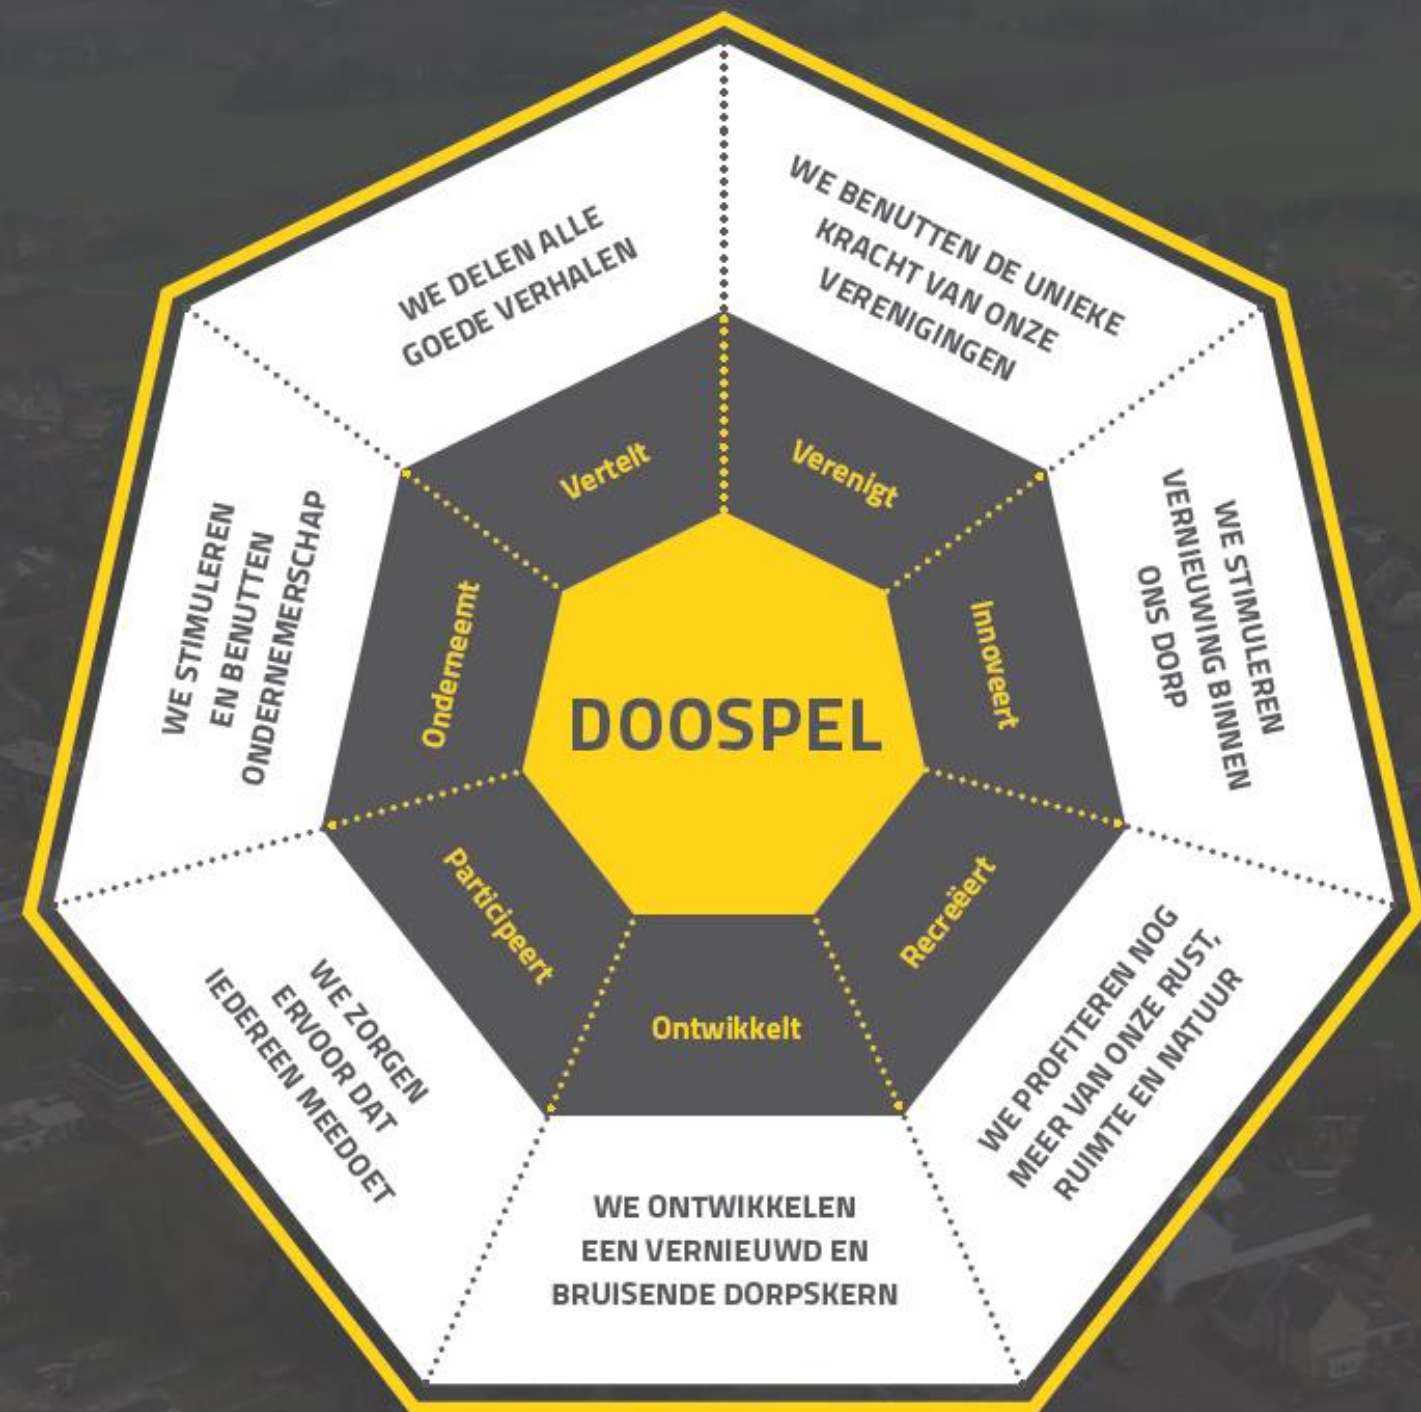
DOOSPEL

Vertelt

WE DELEN ALLE GOEDE VERHALEN

Verenigt

WE BENUTTEN DE UNIEKE KRACHT VAN ONZE VERENIGINGEN

Innoveert

WE STIMULEREN VERNIEUWING BINNEN ONS DORP

Recreëert

WE PROFITEREN NOG MEER VAN ONZE RUST, RUIMTE EN NATUUR

Ontwikkelt

WE ONTWIKKELEN EEN VERNIEUWD EN BRUISENDE DORPSKERN

Participeert

WE ZORGEN ERVOOR DAT IEDEREEN MEEDOET

Onderneemt

WE STIMULEREN EN BENUTTEN ONDERNEMERSCHAP